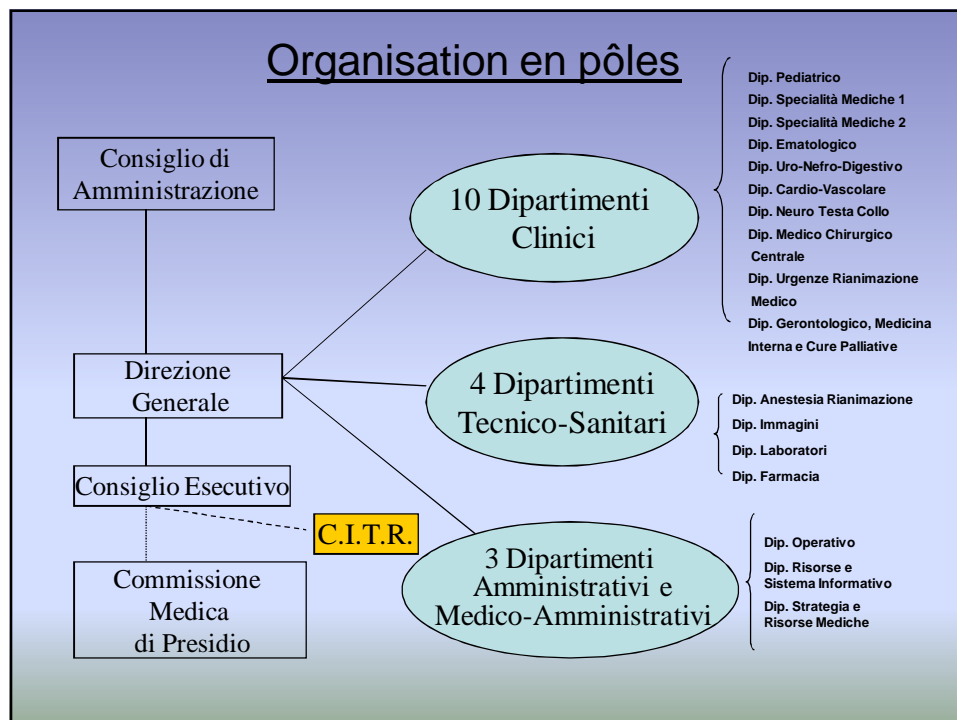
Organisation en pôles

Consiglio di Amministrazione

Direzione Generale

Consiglio Esecutivo

C.I.T.R.

Commissione Medica di Presidio

10 Dipartimenti Clinici

Dip. Pediatrico
Dip. Specialità Mediche 1
Dip. Specialità Mediche 2
Dip. Ematologico
Dip. Uro-Nefro-Digestivo
Dip. Cardio-Vascolare
Dip. Neuro Testa Collo
Dip. Medico Chirurgico Centrale
Dip. Urgenze Rianimazione Medico
Dip. Gerontologico, Medicina Interna e Cure Palliative

4 Dipartimenti Tecnico-Sanitari

Dip. Anestesia Rianimazione
Dip. Immagini
Dip. Laboratori
Dip. Farmacia

3 Dipartimenti Amministrativi e Medico-Amministrativi

Dip. Operativo
Dip. Risorse e Sistema Informativo
Dip. Strategia e Risorse Mediche